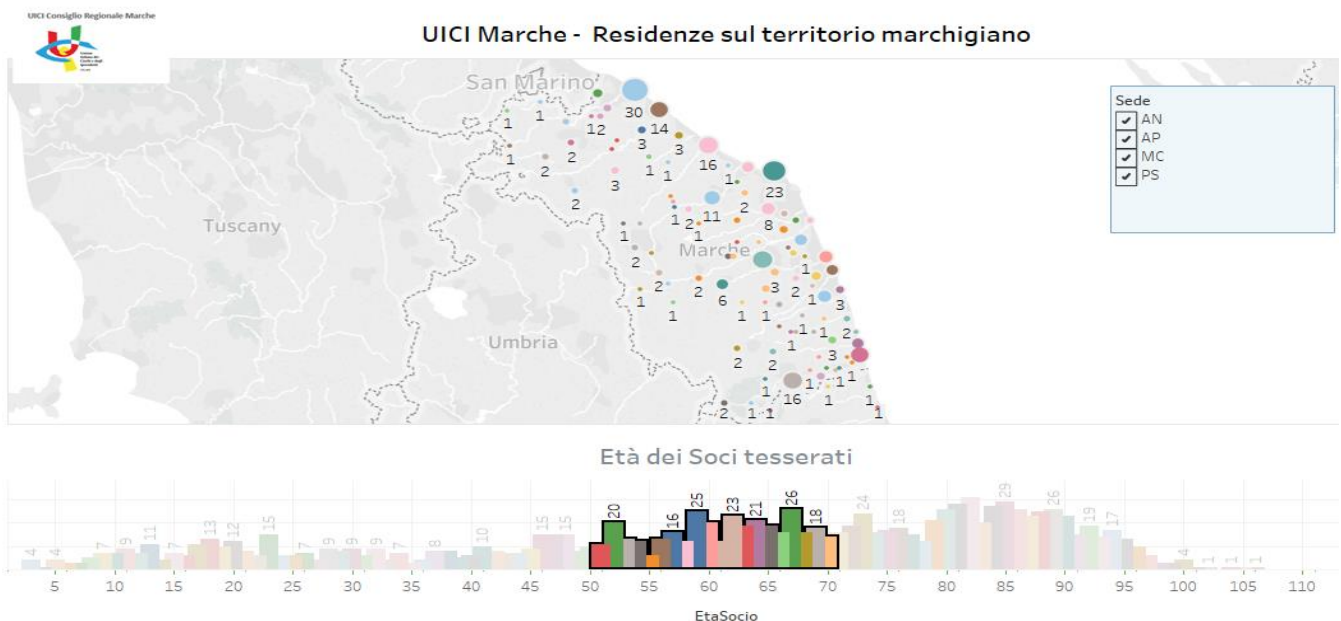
UICI Consiglio Regionale Marche

UICI Marche - Residenze sul territorio marchigiano

San Marino

Tuscany

Marche

Umbria

1 1 12 30 14 3 3 1 2 2 16 1 1 3 1 23 2 2 2 1 2 11 1 8 2 1 2 1 2 2 6 3 2 1 1 3 1 1 1 1 1 2 1 2 3 1 1 1 2 16 1 1 2 1 1 1

Sede
AN
AP
MC
PS

Età dei Soci tesserati

4 4 7 9 11 7 13 12 15 7 9 9 9 7 8 10 15 15 20 16 25 23 21 26 18 24 18 29 26 19 17 4 1 1 1

5 10 15 20 25 30 35 40 45 50 55 60 65 70 75 80 85 90 95 100 105 110

EtaSocio